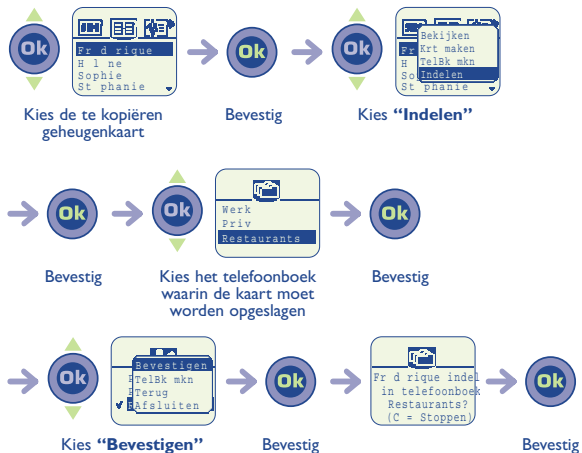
Ok

Fr d rique
H l ne
Sophie
St phanie

Kies de te kopiëren geheugenkaart

Ok

Bevestig

Ok

Fr
H
So
St phanie

Bekijken
Krt maken
TelBk mkn
Indelen

Kies **"Indelen"**

Ok

Bevestig

Ok

Werk
Priv
Restaurants

Kies het telefoonboek waarin de kaart moet worden opgeslagen

Ok

Bevestig

Ok

Bevestigen
TelBk mkn
Terug
✔ Afsluiten

Kies **"Bevestigen"**

Ok

Bevestig

Fr d rique indel
in telefoonboek
Restaurants?
(C = Stoppen)

Ok

Bevestig